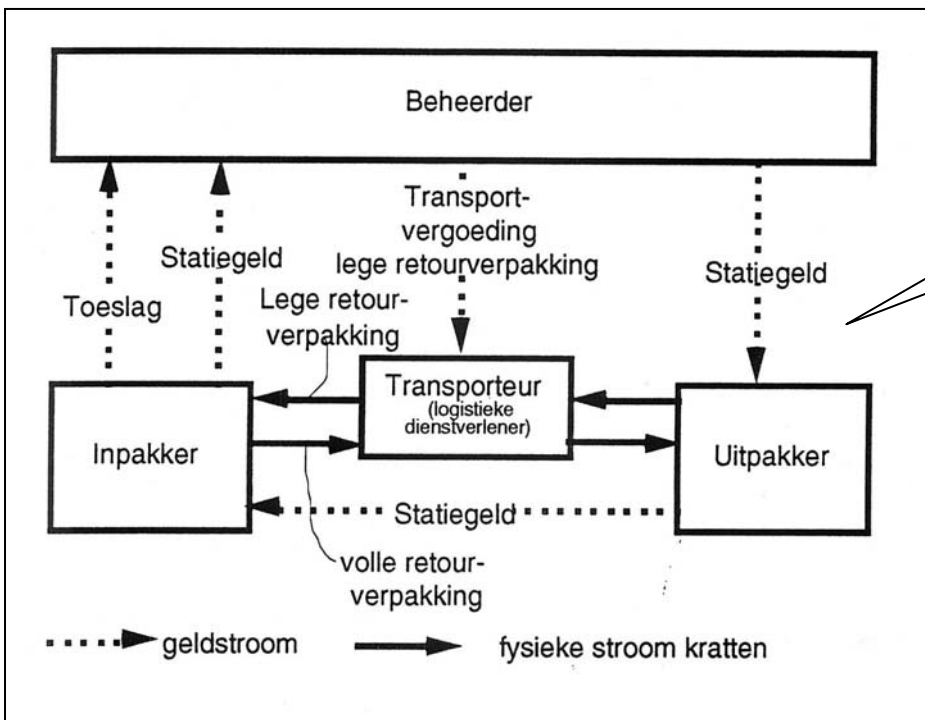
Beheerder

Transport-vergoeding lege retourverpakking

Statiegeld

Toeslag

Statiegeld

Lege retour-verpakking

Transporteur (logistieke dienstverlener)

Inpakker

Uitpakker

Statiegeld

volle retour-verpakking

geldstroom

fysieke stroom kratten